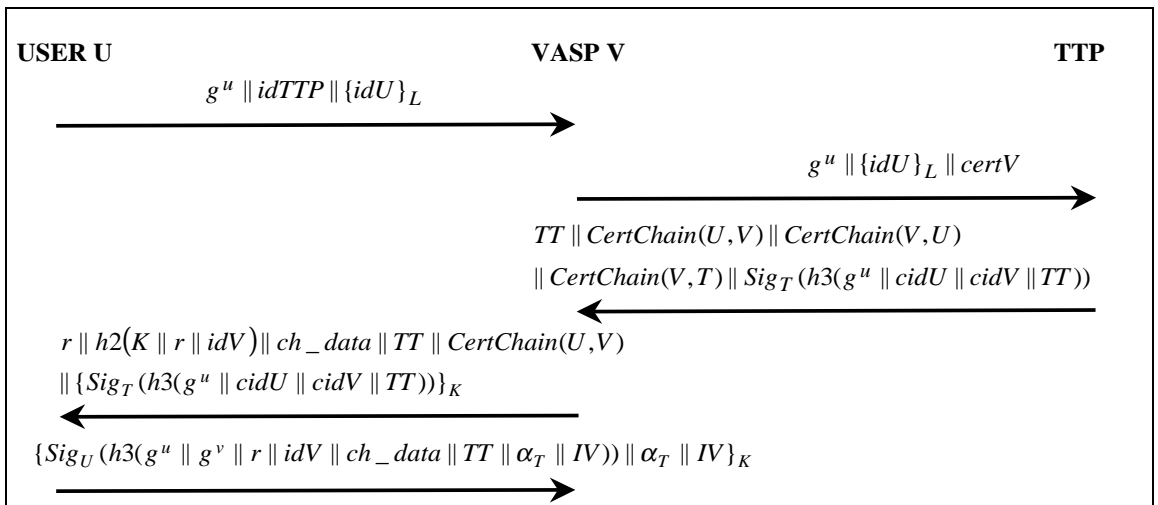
USER U

VASP V

TTP

$g^{u} \| idTTP \| \{idU\}_{L}$

$g^{u} \| \{idU\}_{L} \| certV$

$TT \| CertChain(U,V) \| CertChain(V,U)$

$\| CertChain(V,T) \| Sig_{T}(h3(g^{u} \| cidU \| cidV \| TT))$

$r \| h2(K \| r \| idV) \| ch\_data \| TT \| CertChain(U,V)$

$\| \{Sig_{T}(h3(g^{u} \| cidU \| cidV \| TT))\}_{K}$

$\{Sig_{U}(h3(g^{u} \| g^{v} \| r \| idV \| ch\_data \| TT \| \alpha_{T} \| IV)) \| \alpha_{T} \| IV\}_{K}$